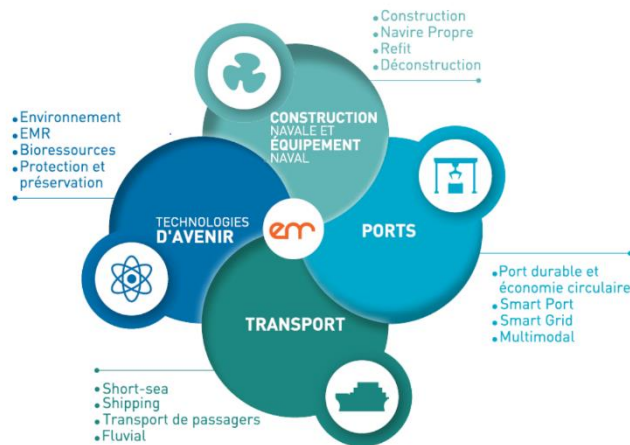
• Construction
• Navire Propre
• Refit
• Déconstruction

CONSTRUCTION NAVALE ET ÉQUIPEMENT NAVAL

• Environnement
• EMR
• Bioressources
• Protection et préservation

TECHNOLOGIES D'AVENIR

em

PORTS

• Port durable et économie circulaire
• Smart Port
• Smart Grid
• Multimodal

TRANSPORT

• Short-sea
• Shipping
• Transport de passagers
• Fluvial